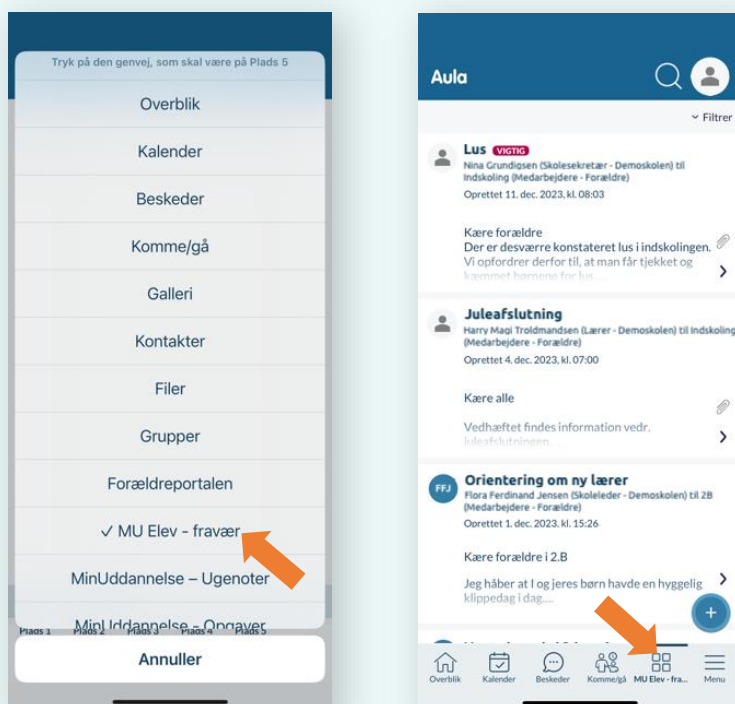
Tryk på den genvej, som skal være på Plads 5

Overblik

Kalender

Beskeder

Komme/gå

Galleri

Kontakter

Filer

Grupper

Forældreportalen

✓ MU Elev - fravær

MinUddannelse – Ugenoter

MinUddannelse – Opgaver

Plads 1 Plads 2 Plads 3 Plads 4 Plads 5

Annuller

Aula

Filtrer

Lus VIGTIG
Nina Grundigsen (Skolesekretær - Demoskolen) til Indskoling (Medarbejdere - Forældre)
Oprettet 11. dec. 2023, kl. 08:03

Kære forældre
Der er desværre konstateret lus i indskolingen.
Vi opfordrer derfor til, at man får tjekket og kæmmet børnene for lus....

Juleafslutning
Harry Magi Troldmandsen (Lærer - Demoskolen) til Indskoling (Medarbejdere - Forældre)
Oprettet 4. dec. 2023, kl. 07:00

Kære alle

Vedhæftet findes information vedr. Juleafslutningen....

FFJ
Orientering om ny lærer
Flora Ferdinand Jensen (Skoleleder - Demoskolen) til 2B (Medarbejdere - Forældre)
Oprettet 1. dec. 2023, kl. 15:26

Kære forældre i 2.B

Jeg håber at I og jeres børn havde en hyggelig klippedag i dag....

Overblik Kalender Beskeder Komme/gå MU Elev - fra... Menu